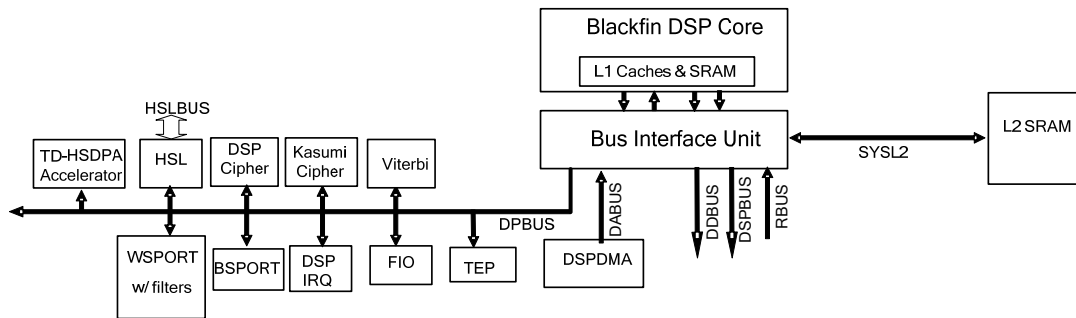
Blackfin DSP Core

L1 Caches & SRAM

Bus Interface Unit

L2 SRAM

SYSL2

HSLBUS

TD-HSDPA Accelerator

HSL

DSP Cipher

Kasumi Cipher

Viterbi

DPBUS

DABUS

DDBUS

DSPBUS

RBUS

WSPORT w/ filters

BSPORT

DSP IRQ

FIO

TEP

DSPDMA